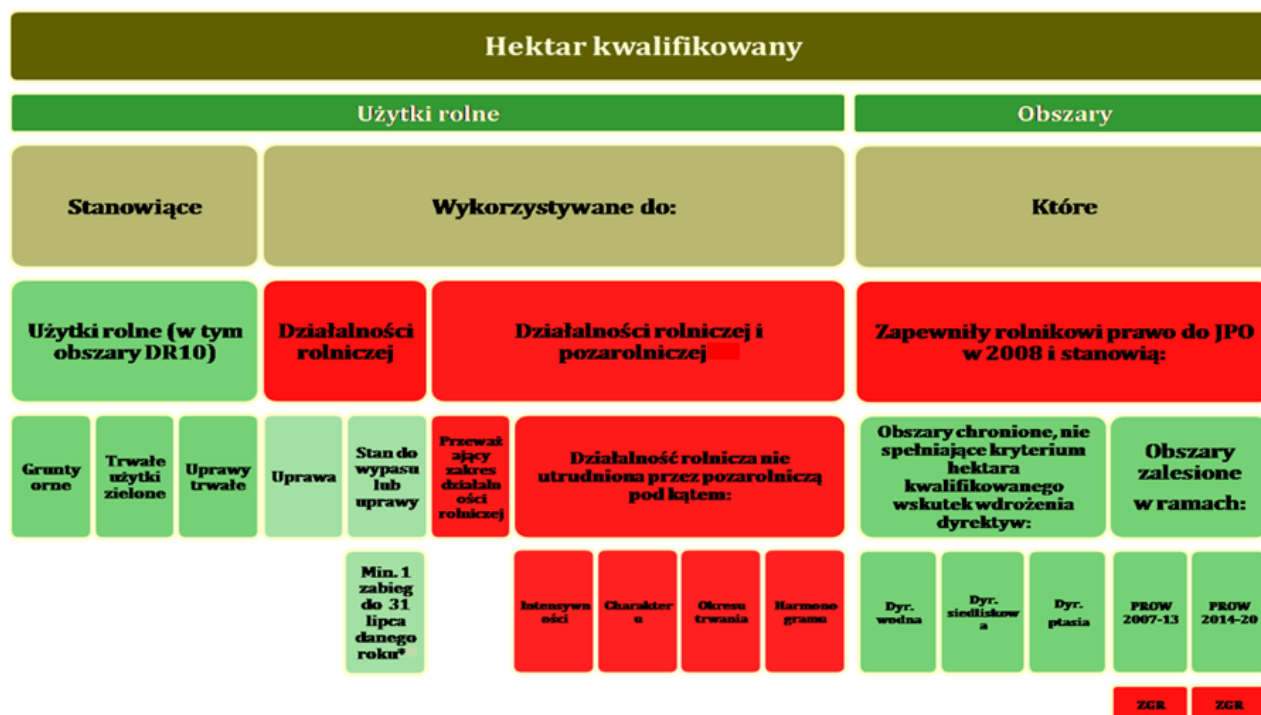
Hektar kwalifikowany

Użytki rolne

Obszary

Stanowiące

Wykorzystywane do:

Które

Użytki rolne (w tym obszary DR10)

Działalności rolniczej

Działalności rolniczej i pozarolniczej

Zapewniły rolnikowi prawo do JPO w 2008 i stanowią:

Grunty orne

Trwałe użytki zielone

Uprawy trwałe

Uprawa

Stan do wypasu lub uprawy

Przeważający zakres działalności rolniczej

Działalność rolnicza nie utrudniona przez pozarolniczą pod kątem:

Obszary chronione, nie spełniające kryterium hektara kwalifikowanego wskutek wdrożenia dyrektyw:

Obszary zalesione w ramach:

Min. 1 zabieg do 31 lipca danego roku*

Intensywności

Charakteru

Okresu trwania

Harmonogramu

Dyr. wodna

Dyr. siedliskowa

Dyr. ptasia

PROW 2007-13

PROW 2014-20

ZGR

ZGR